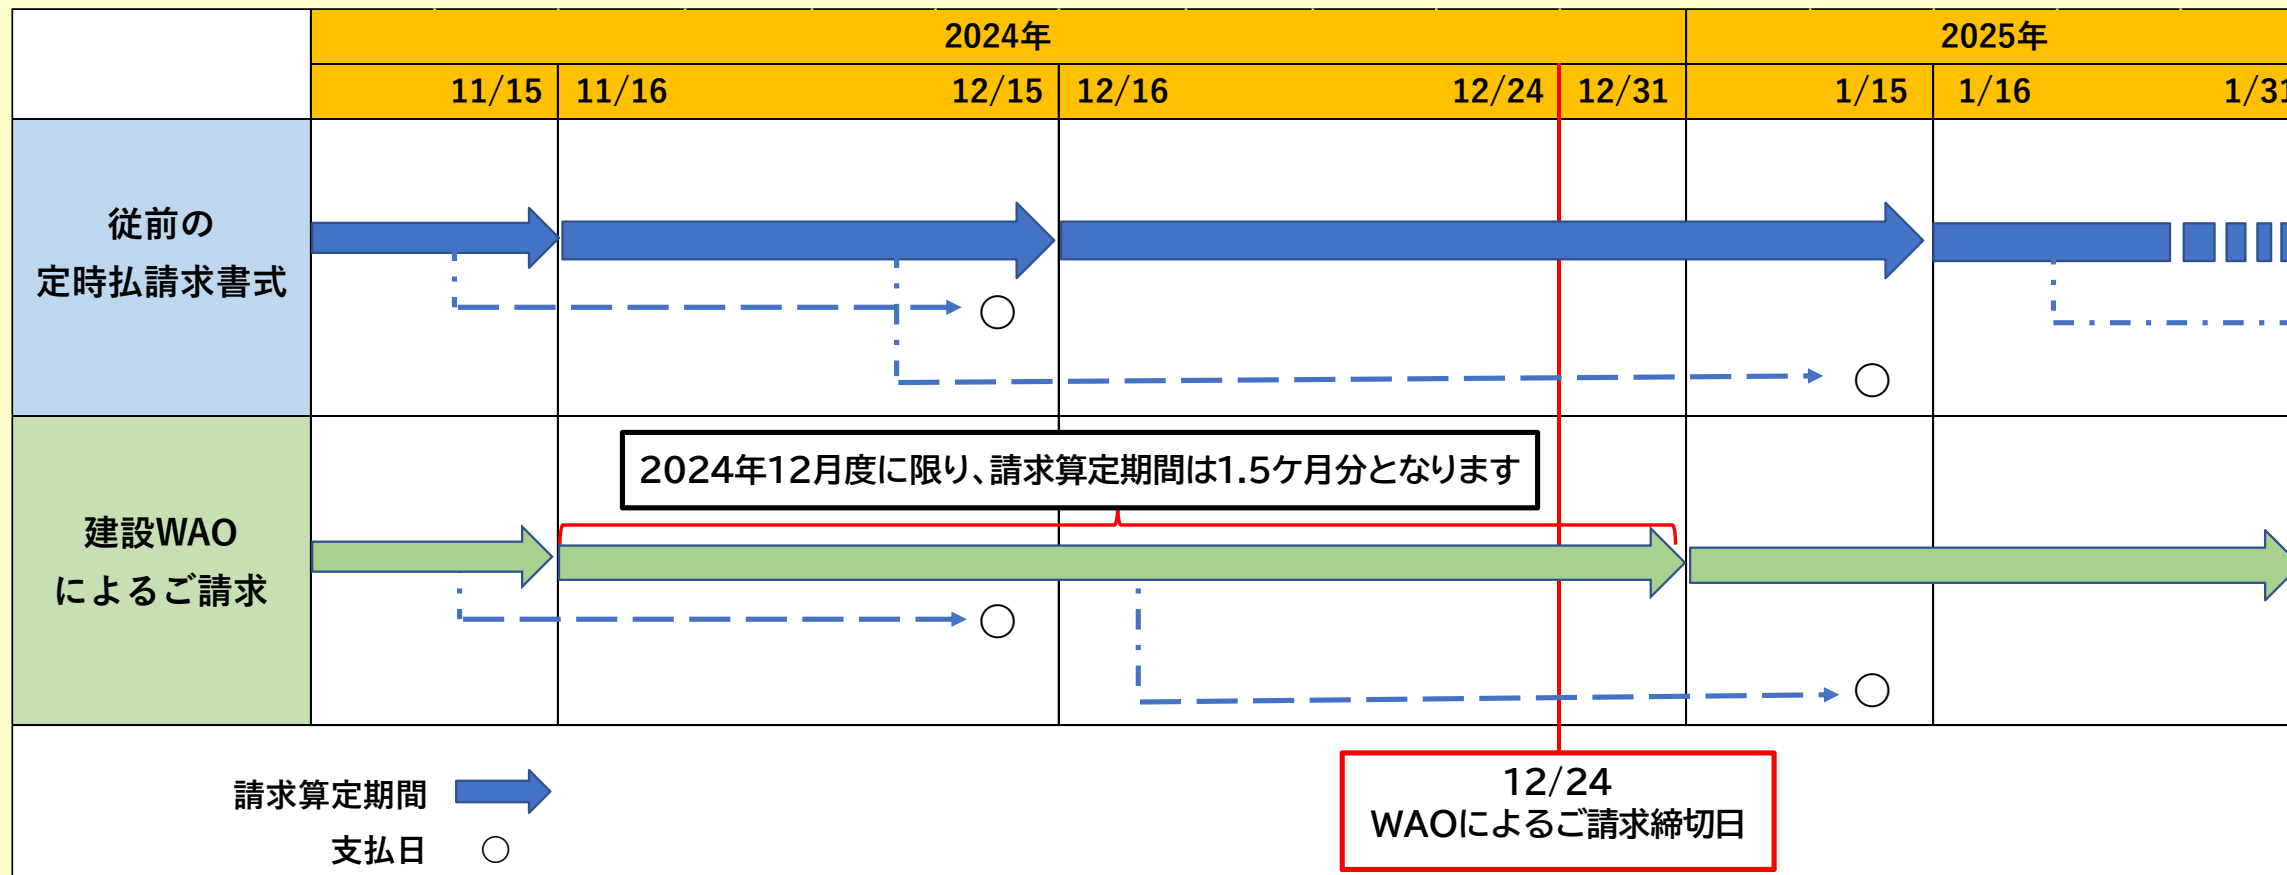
2024年

2025年

11/15 11/16 12/15 12/16 12/24 12/31 1/15 1/16 1/31

従前の定時払請求書式

○

○

建設WAOによるご請求

2024年12月度に限り、請求算定期間は1.5ケ月分となります

○

○

請求算定期間

支払日 ○

12/24
WAOによるご請求締切日